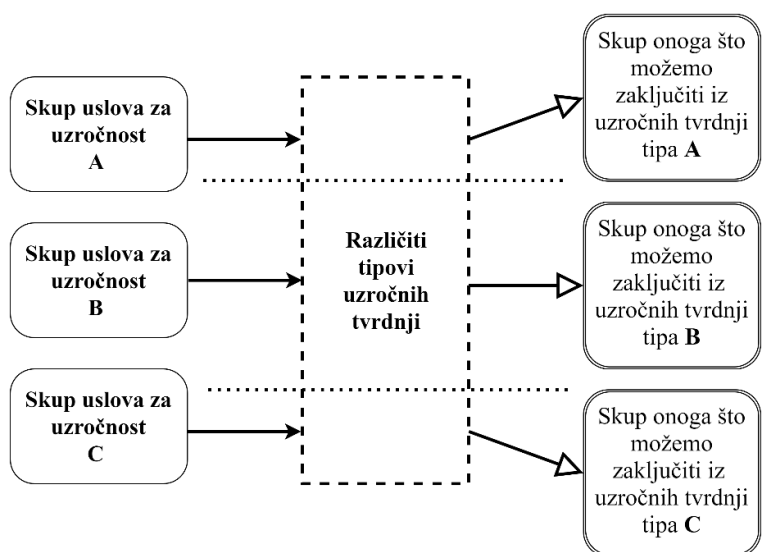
Skup uslova za uzročnost A

Skup uslova za uzročnost B

Skup uslova za uzročnost C

Različiti tipovi uzročnih tvrdnji

Skup onoga što možemo zaključiti iz uzročnih tvrdnji tipa **A**

Skup onoga što možemo zaključiti iz uzročnih tvrdnji tipa **B**

Skup onoga što možemo zaključiti iz uzročnih tvrdnji tipa **C**